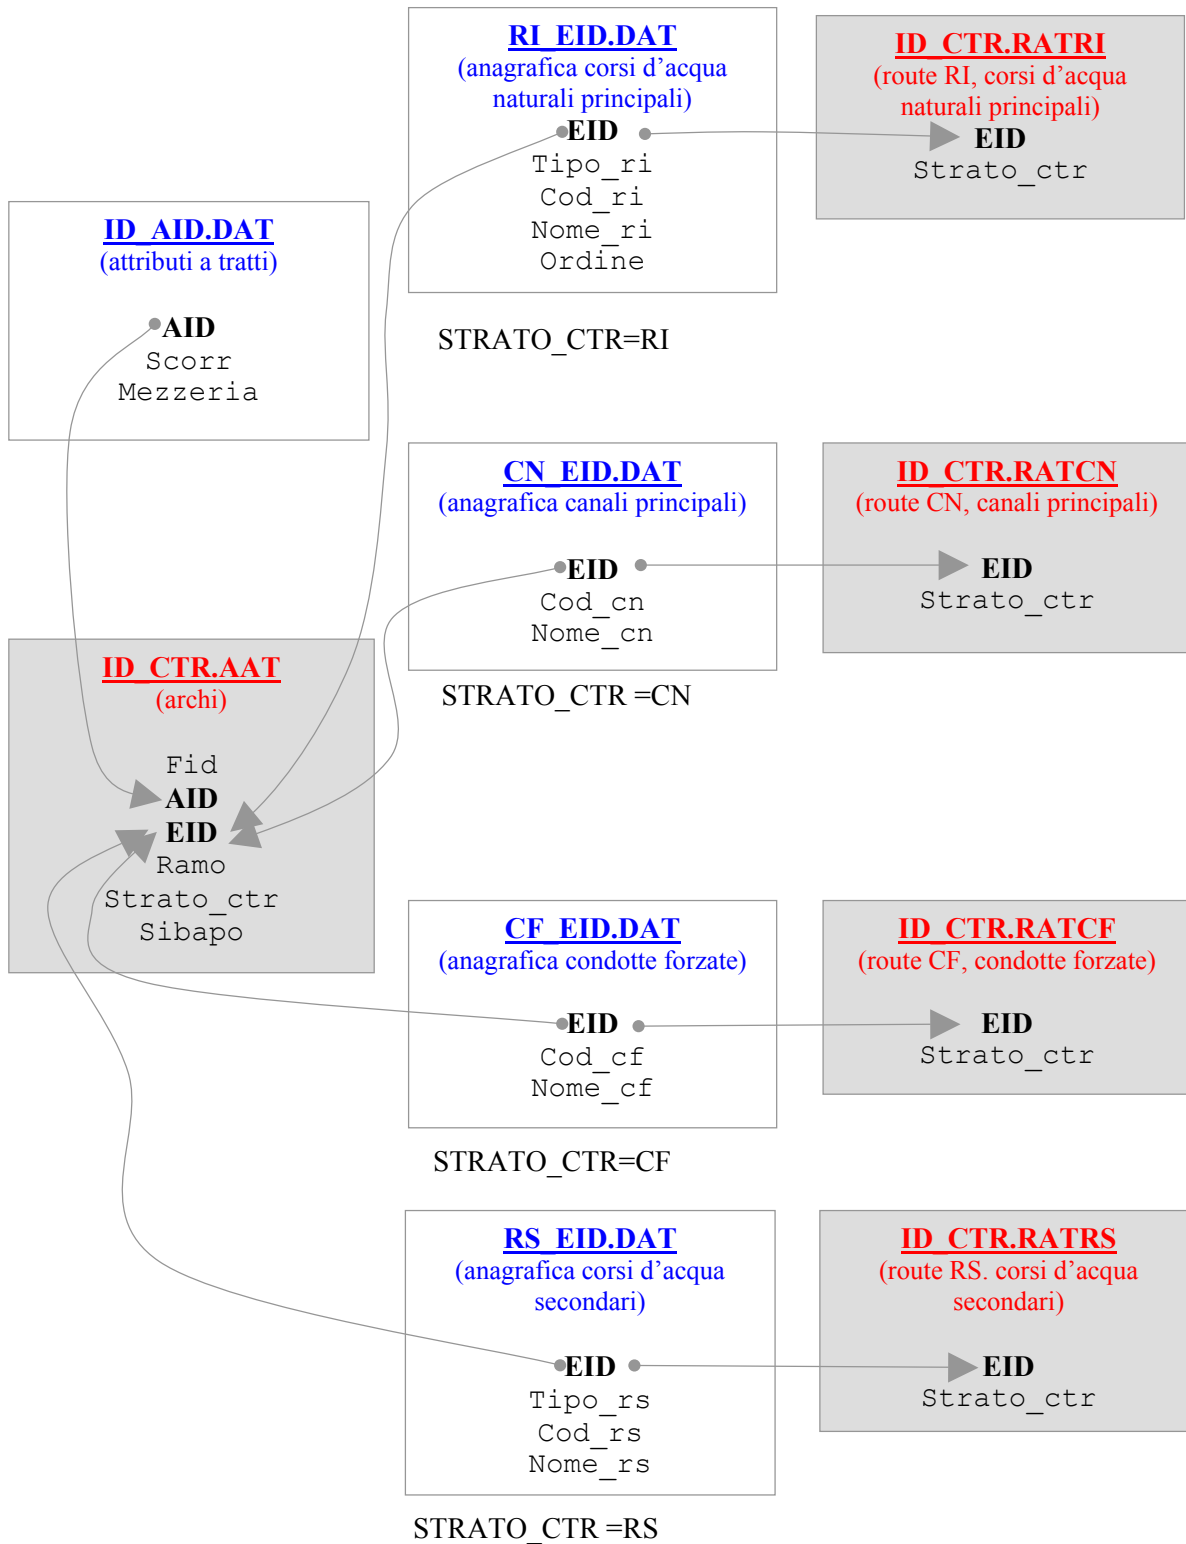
RI_EID.DAT
(anagrafica corsi d'acqua naturali principali)
EID
Tipo_ri
Cod_ri
Nome_ri
Ordine

ID_CTR.RATRI
(route RI, corsi d'acqua naturali principali)
EID
Strato_ctr

ID_AID.DAT
(attributi a tratti)
AID
Scorr
Mezzeria

STRATO_CTR=RI

CN_EID.DAT
(anagrafica canali principali)
EID
Cod_cn
Nome_cn

ID_CTR.RATCN
(route CN, canali principali)
EID
Strato_ctr

ID_CTR.AAT
(archi)
Fid
AID
EID
Ramo
Strato_ctr
Sibapo

STRATO_CTR =CN

CF_EID.DAT
(anagrafica condotte forzate)
EID
Cod_cf
Nome_cf

ID_CTR.RATCF
(route CF, condotte forzate)
EID
Strato_ctr

STRATO_CTR=CF

RS_EID.DAT
(anagrafica corsi d'acqua secondari)
EID
Tipo_rs
Cod_rs
Nome_rs

ID_CTR.RATRS
(route RS. corsi d'acqua secondari)
EID
Strato_ctr

STRATO_CTR =RS